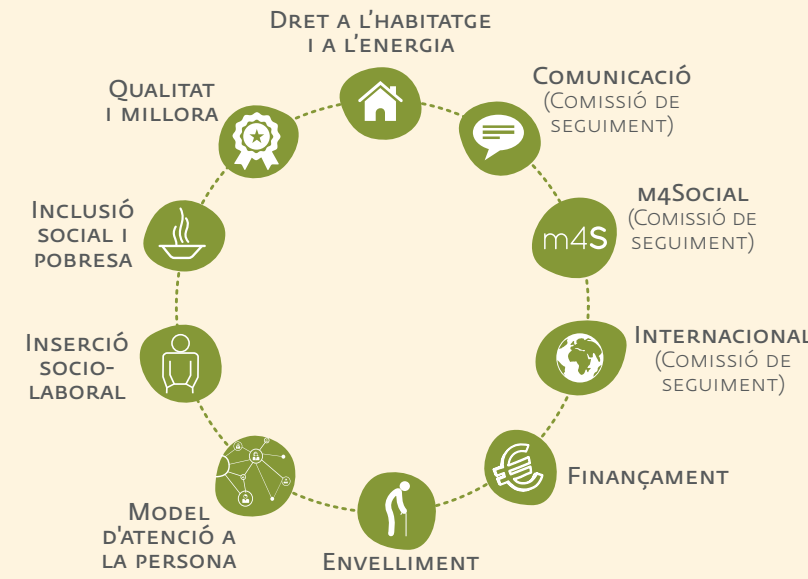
Dret a l'habitatge i a l'energia

Comunicació (Comissió de seguiment)

m4Social (Comissió de seguiment)

m4S

Internacional (Comissió de seguiment)

Finançament

Envelliment

Model d'atenció a la persona

Inserció socio-laboral

Inclusió social i pobresa

Qualitat i millora